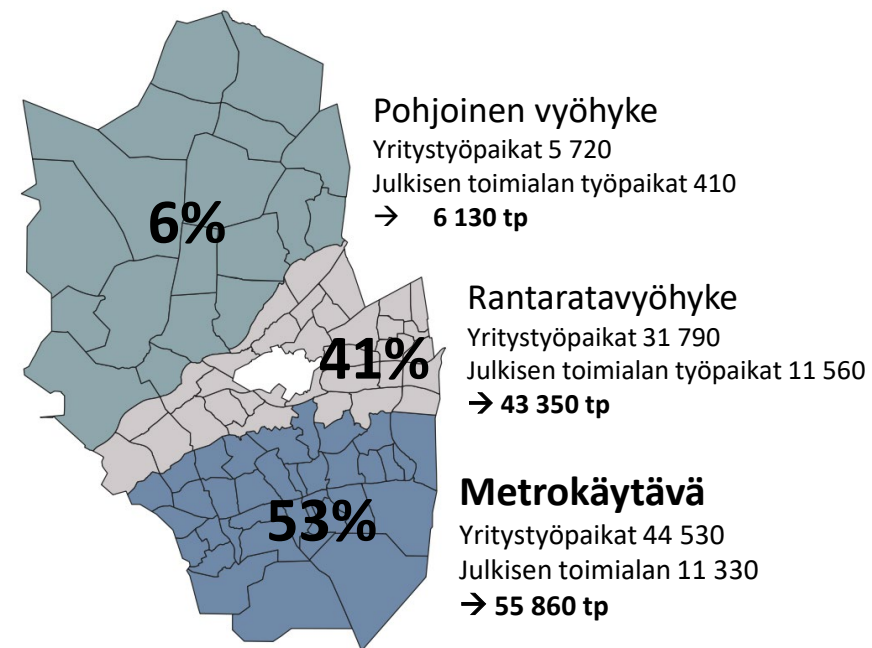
6%

Pohjoinen vyöhyke
Yritystyöpaikat 5 720
Julkisen toimialan työpaikat 410
→ **6 130 tp**

41%

Rantaratavyöhyke
Yritystyöpaikat 31 790
Julkisen toimialan työpaikat 11 560
→ **43 350 tp**

53%

**Metrokäytävä**
Yritystyöpaikat 44 530
Julkisen toimialan 11 330
→ **55 860 tp**